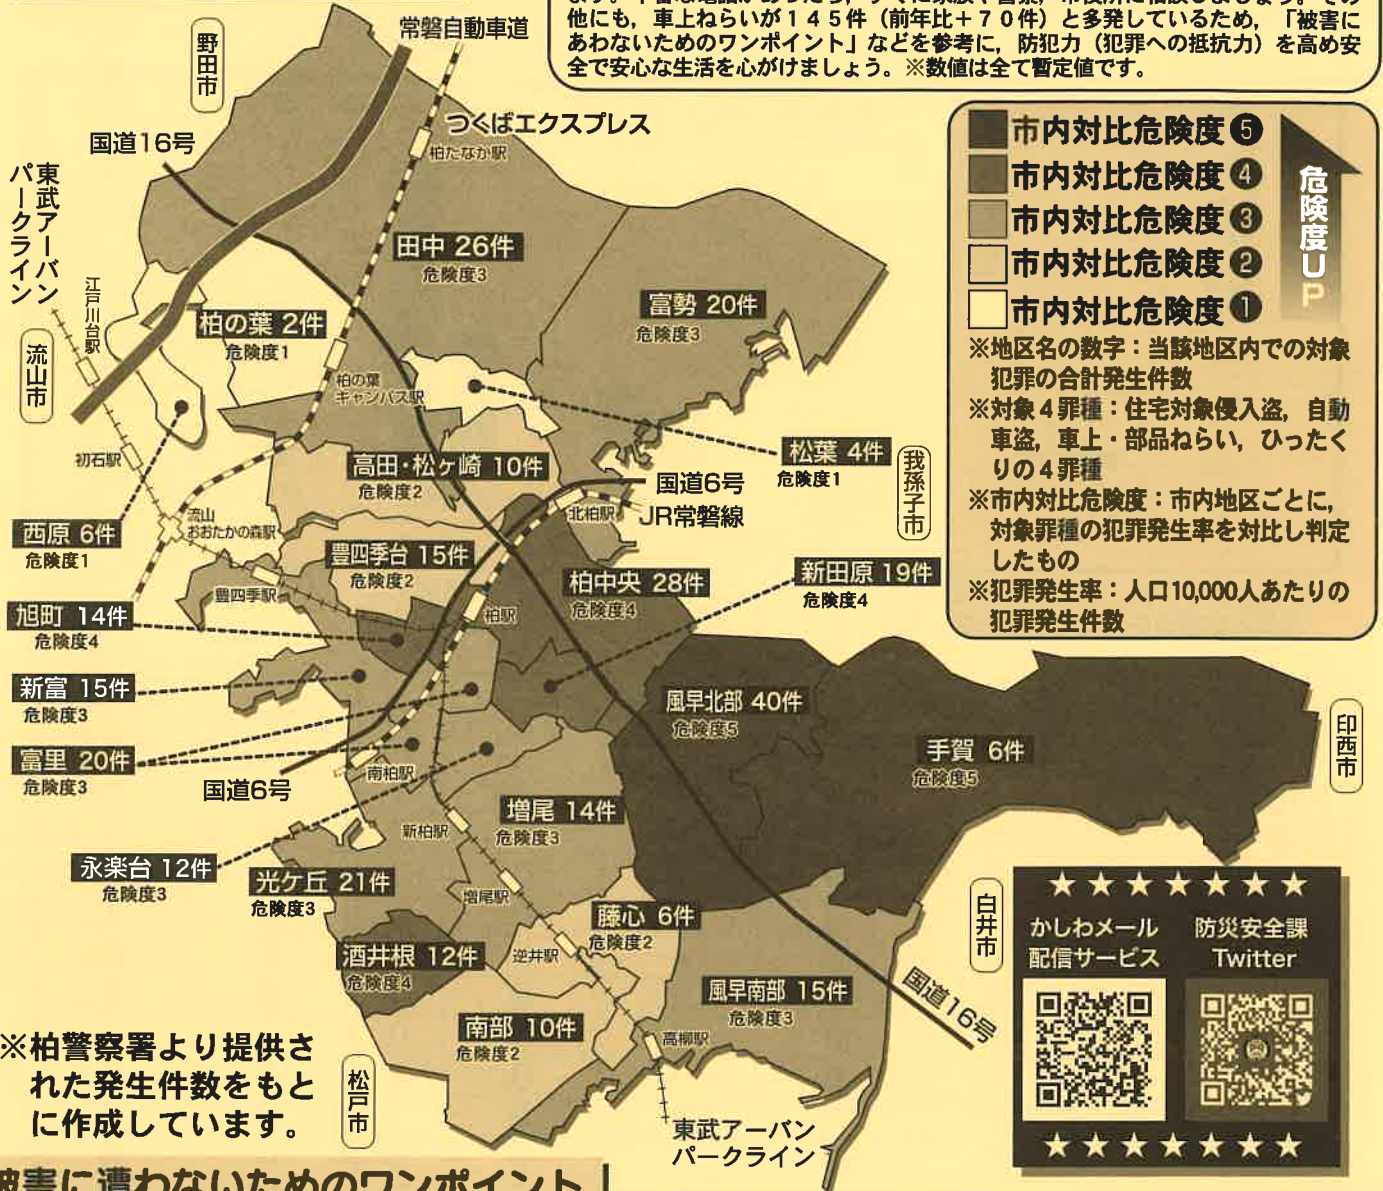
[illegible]他にも，車上ねらいが１４５件（前年比＋７０件）と多発しているため，「被害にあわないためのワンポイント」などを参考に，防犯力（犯罪への抵抗力）を高め安全で安心な生活を心がけましょう。※数値は全て暫定値です。

市内対比危険度❺
市内対比危険度❹
市内対比危険度❸
市内対比危険度❷
市内対比危険度❶
危険度UP

※地区名の数字：当該地区内での対象犯罪の合計発生件数
※対象４罪種：住宅対象侵入盗，自動車盗，車上・部品ねらい，ひったくりの４罪種
※市内対比危険度：市内地区ごとに，対象罪種の犯罪発生率を対比し判定したもの
※犯罪発生率：人口10,000人あたりの犯罪発生件数

野田市
常磐自動車道
つくばエクスプレス
柏たなか駅
国道16号
東武アーバンパークライン
江戸川台駅
流山市
田中 26件
危険度3
富勢 20件
危険度3
柏の葉 2件
危険度1
柏の葉キャンパス駅
初石駅
高田・松ケ崎 10件
危険度2
松葉 4件
危険度1
我孫子市
国道6号
北柏駅
JR常磐線
西原 6件
危険度1
流山おおたかの森駅
豊四季台 15件
危険度2
豊四季駅
柏中央 28件
危険度4
新田原 19件
危険度4
旭町 14件
危険度4
柏駅
新富 15件
危険度3
風早北部 40件
危険度5
手賀 6件
危険度5
印西市
富里 20件
危険度3
国道6号
南柏駅
増尾 14件
危険度3
新柏駅
永楽台 12件
危険度3
光ケ丘 21件
危険度3
増尾駅
藤心 6件
危険度2
酒井根 12件
危険度4
逆井駅
白井市
風早南部 15件
危険度3
国道16号
南部 10件
危険度2
高柳駅
松戸市
東武アーバンパークライン

★★★★★★★
かしわメール配信サービス
防災安全課 Twitter
★★★★★★★

※柏警察署より提供された発生件数をもとに作成しています。

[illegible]害に遭わないためのワンポイント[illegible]